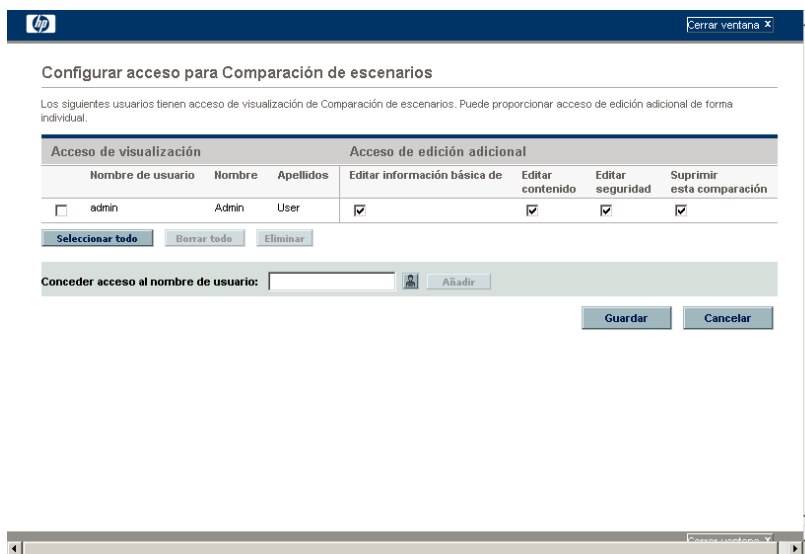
Cerrar ventana ✕

Configurar acceso para Comparación de escenarios

Los siguientes usuarios tienen acceso de visualización de Comparación de escenarios. Puede proporcionar acceso de edición adicional de forma individual.

| Acceso de visualización | | | | Acceso de edición adicional | | | |
|---|---|---|---|---|---|---|---|
| | Nombre de usuario | Nombre | Apellidos | Editar información básica de | Editar contenido | Editar seguridad | Suprimir esta comparación |
| ☐ | admin | Admin | User | ☑ | ☑ | ☑ | ☑ |

Seleccionar todo | Borrar todo | Eliminar

Conceder acceso al nombre de usuario: Añadir

Guardar | Cancelar

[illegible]